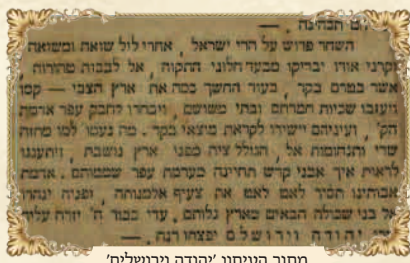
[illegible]
השחר פרוש על הרי ישראל, אחרי לול שואת ומשואה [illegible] קרני אורו יבריקו מבעד חלוני התקוה, אל לבבות שהורה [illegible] אשר כמים בקר, בעוד החשך כסה את ארץ הצבי — קמו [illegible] ויעזבו שכבות המרחם ובתי משושם, ויבחרו לחבק עפר ארמת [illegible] הק' ועיניהם יישירו לקראת מוצאי בקר. כה נטעו למו מחוה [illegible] שדי ותנחומות אל, הגולל צירה מפני ארץ נשמה, ותשענו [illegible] לראות איך אבני קיר תחינה בערמת עפר שממות. ארמת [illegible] אבותינו תסור לאם את צעיף אלמנותה, ופניה יתהרו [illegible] אל בני שבולה הבאים מארץ גלותם, עדי כבוד ה' יזרח עליה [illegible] יהודה וירושלם יבשערנה —
מחזור העיתון 'יהודה וירושלים'